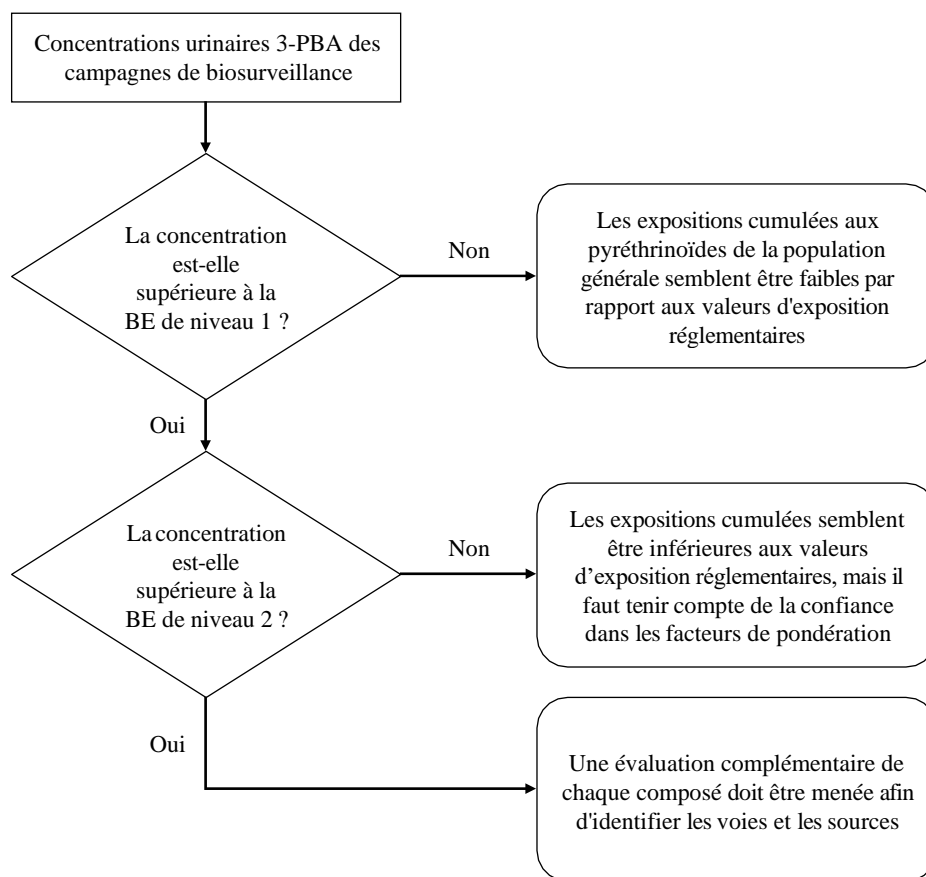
Concentrations urinaires 3-PBA des campagnes de biosurveillance

La concentration est-elle supérieure à la BE de niveau 1 ?

Non

Les expositions cumulées aux pyréthrinoïdes de la population générale semblent être faibles par rapport aux valeurs d'exposition réglementaires

Oui

La concentration est-elle supérieure à la BE de niveau 2 ?

Non

Les expositions cumulées semblent être inférieures aux valeurs d'exposition réglementaires, mais il faut tenir compte de la confiance dans les facteurs de pondération

Oui

Une évaluation complémentaire de chaque composé doit être menée afin d'identifier les voies et les sources